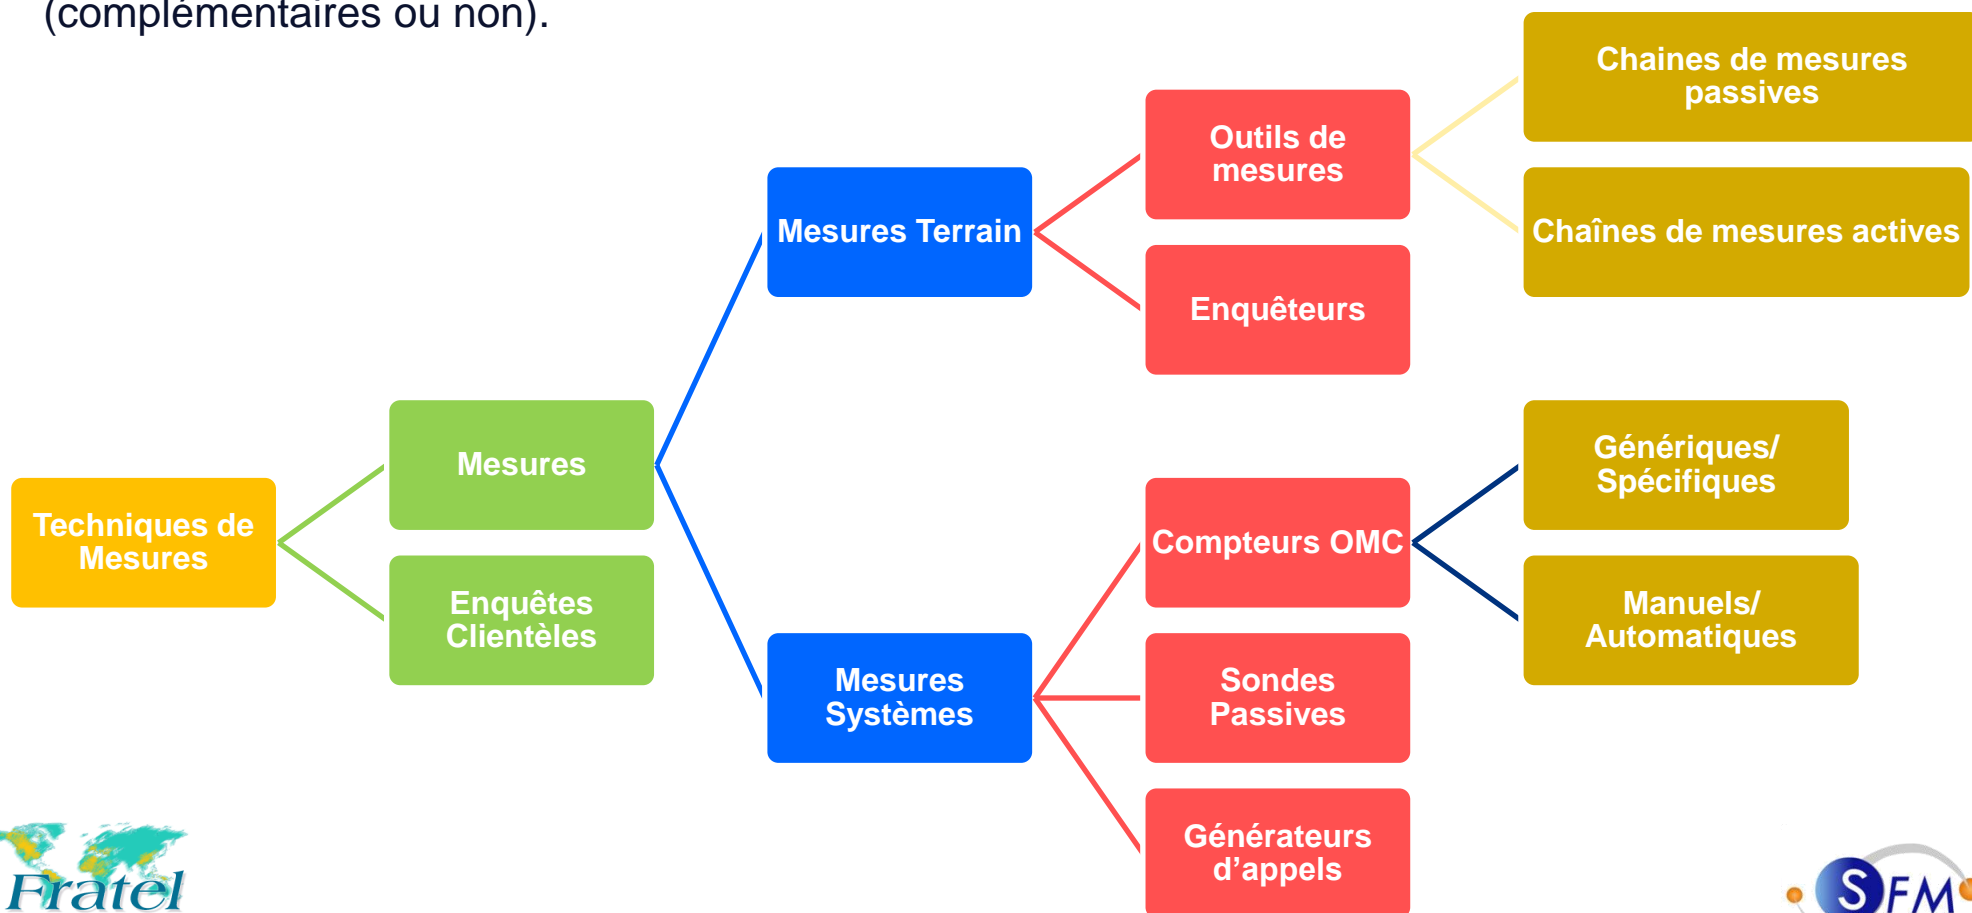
(complémentaires ou non).

Techniques de Mesures

Mesures

Enquêtes Clientèles

Mesures Terrain

Mesures Systèmes

Outils de mesures

Enquêteurs

Compteurs OMC

Sondes Passives

Générateurs d'appels

Chaines de mesures passives

Chaînes de mesures actives

Génériques/ Spécifiques

Manuels/ Automatiques

Fratel

SFM